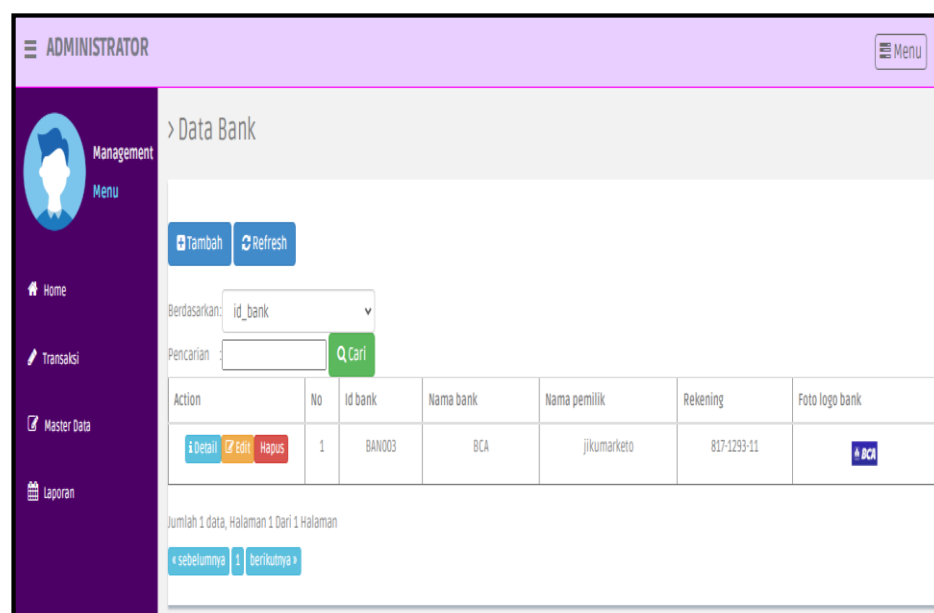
ADMINISTRATOR

Menu

Management Menu

Home

Transaksi

Master Data

Laporan

› Data Bank

Tambah Refresh

Berdasarkan: id_bank

Pencarian :

Cari

| Action | No | Id bank | Nama bank | Nama pemilik | Rekening | Foto logo bank |
|---|---|---|---|---|---|---|
| Detail Edit Hapus | 1 | BAN003 | BCA | jikumarketo | 817-1293-11 | BCA |

Jumlah 1 data, Halaman 1 Dari 1 Halaman

« sebelumnya 1 berikutnya »